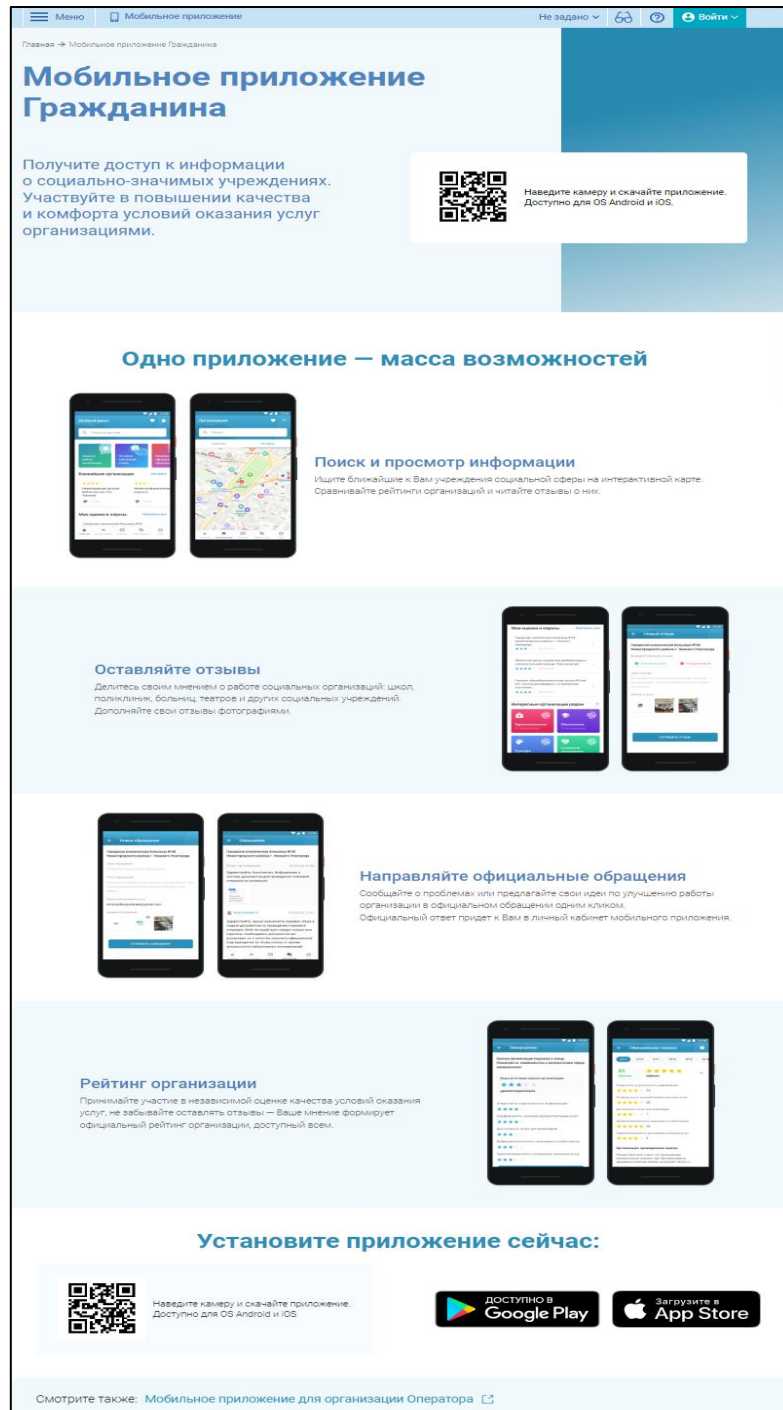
Меню Мобильное приложение Не задано Войти

Главная → Мобильное приложение Гражданина

Мобильное приложение Гражданина

Получите доступ к информации о социально-значимых учреждениях. Участвуйте в повышении качества и комфорта условий оказания услуг организациями.

Наведите камеру и скачайте приложение. Доступно для OS Android и iOS.

Одно приложение — масса возможностей

Поиск и просмотр информации
Ищите ближайшие к Вам учреждения социальной сферы на интерактивной карте. Сравнивайте рейтинги организаций и читайте отзывы о них.

Оставляйте отзывы
Делитесь своим мнением о работе социальных организаций: школ, поликлиник, больниц, театров и других социальных учреждений. Дополняйте свои отзывы фотографиями.

Направляйте официальные обращения
Сообщайте о проблемах или предлагайте свои идеи по улучшению работы организации в официальном обращении одним кликом. Официальный ответ придет к Вам в личный кабинет мобильного приложения.

Рейтинг организации
Принимайте участие в независимой оценке качества условий оказания услуг, не забывайте оставлять отзывы — Ваше мнение формирует официальный рейтинг организации, доступный всем.

Установите приложение сейчас:

Наведите камеру и скачайте приложение. Доступно для OS Android и iOS

ДОСТУПНО В Google Play

Загрузите в App Store

Смотрите также: Мобильное приложение для организации Оператора